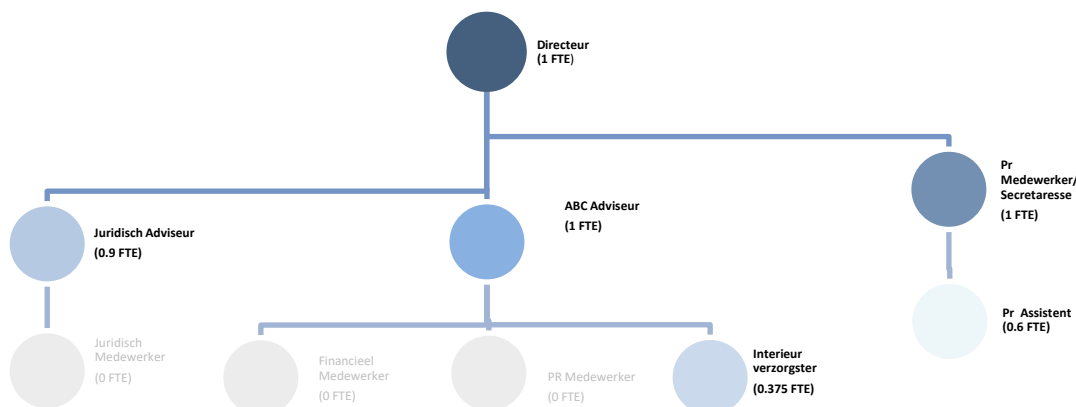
Directeur
(1 FTE)

Pr Medewerker/ Secretaresse
(1 FTE)

Juridisch Adviseur
(0.9 FTE)

ABC Adviseur
(1 FTE)

Pr Assistent
(0.6 FTE)

Juridisch Medewerker
(0 FTE)

Financieel Medewerker
(0 FTE)

PR Medewerker
(0 FTE)

Interieur verzorgster
(0.375 FTE)